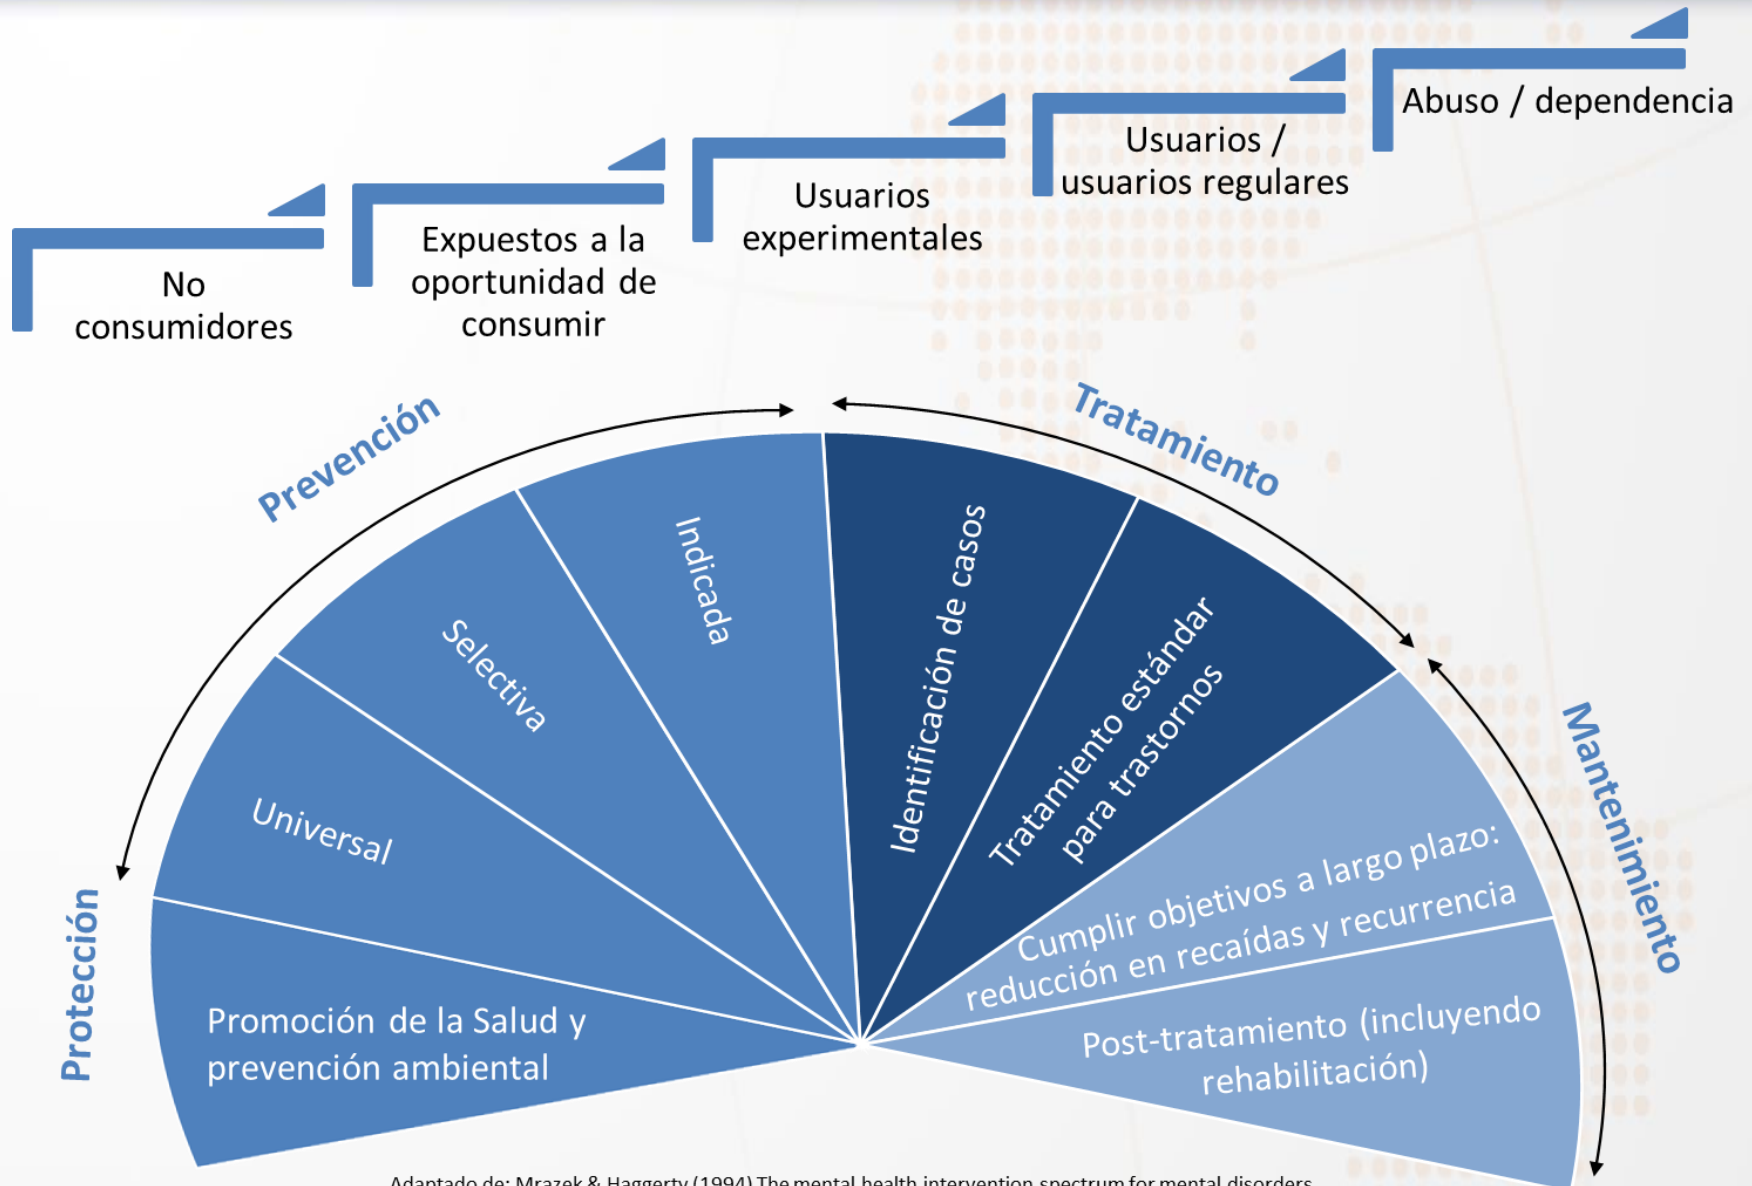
No consumidores

Expuestos a la oportunidad de consumir

Usuarios experimentales

Usuarios / usuarios regulares

Abuso / dependencia

Prevención

Tratamiento

Mantenimiento

Protección

Promoción de la Salud y prevención ambiental

Universal

Selectiva

Indicada

Identificación de casos

Tratamiento estándar para trastornos

Cumplir objetivos a largo plazo: reducción en recaídas y recurrencia

Post-tratamiento (incluyendo rehabilitación)

Adaptado de: Mrazek & Haggerty (1994) The mental health intervention spectrum for mental disorders